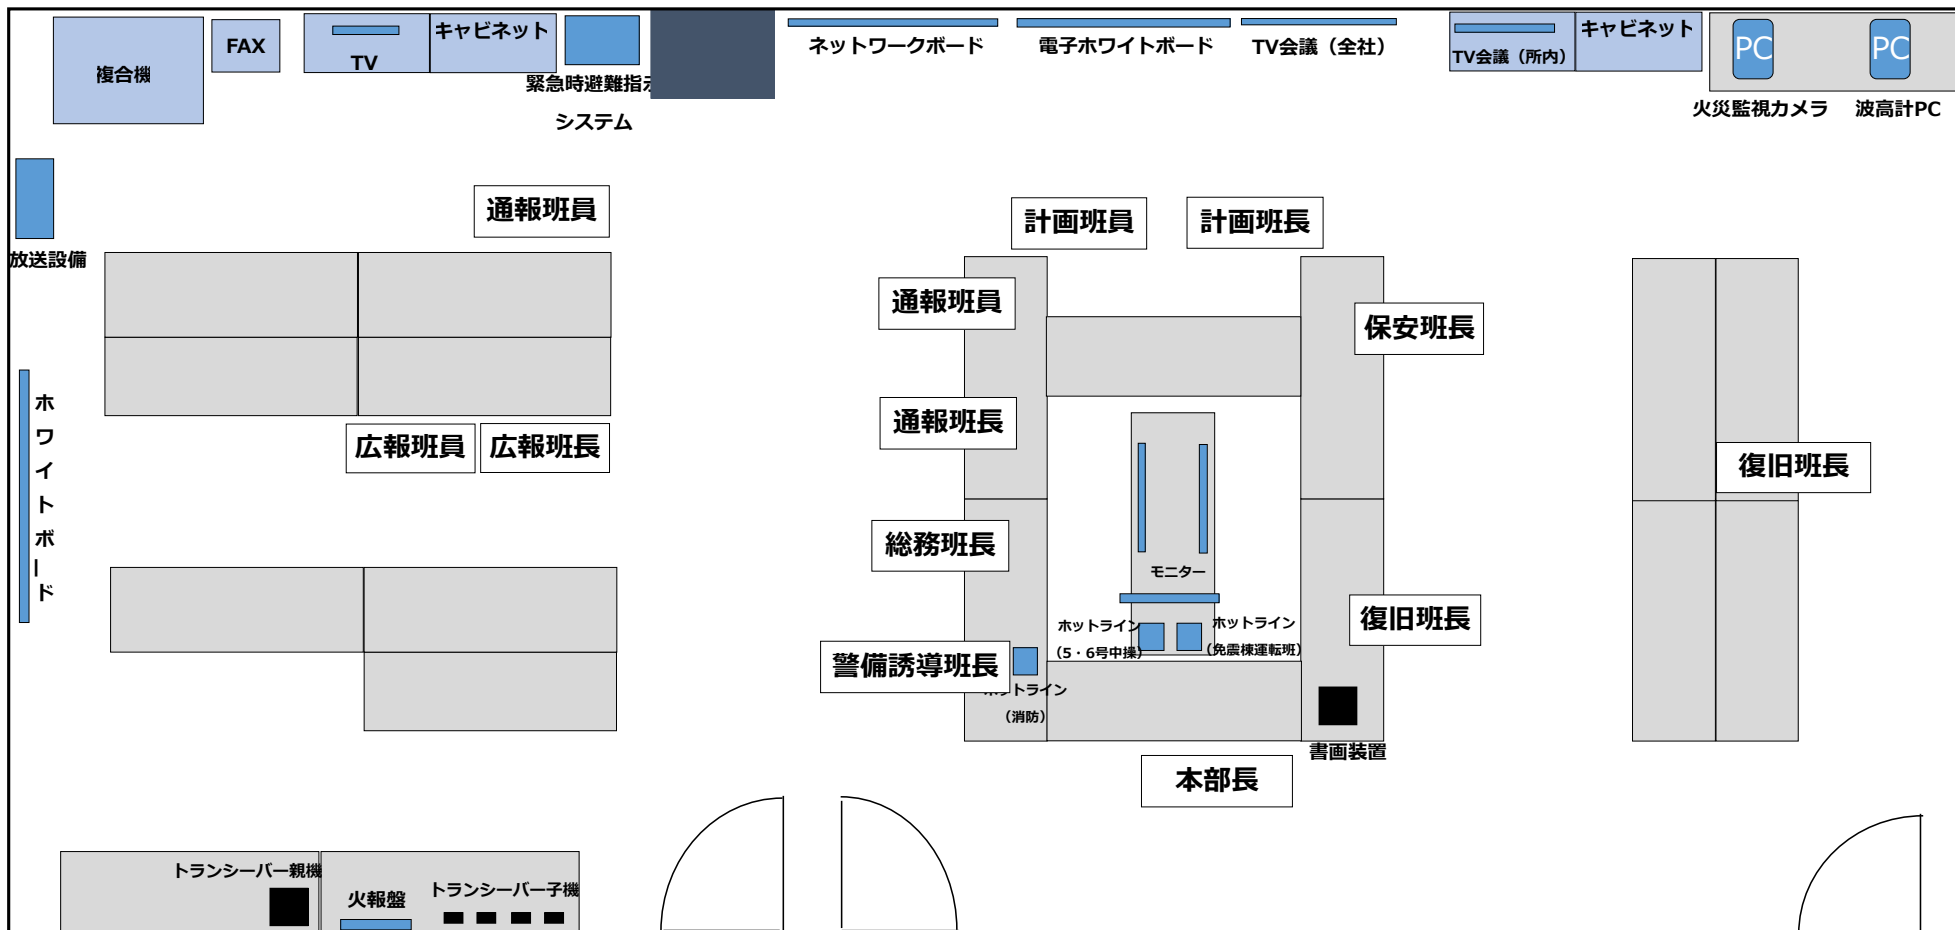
複合機
FAX
TV
キャビネット
緊急時避難指示
システム
ネットワークボード
電子ホワイトボード
TV会議（全社）
TV会議（所内）
キャビネット
PC
PC
火災監視カメラ
波高計PC

放送設備
通報班員
ホワイトボード
広報班員
広報班長

計画班員
計画班長
通報班員
保安班長
通報班長
モニター
総務班長
復旧班長
ホットライン
（5・6号中操）
ホットライン
（免震棟運転班）
警備誘導班長
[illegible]ットライン
（消防）
書画装置
本部長

復旧班長

トランシーバー親機
火報盤
トランシーバー子機